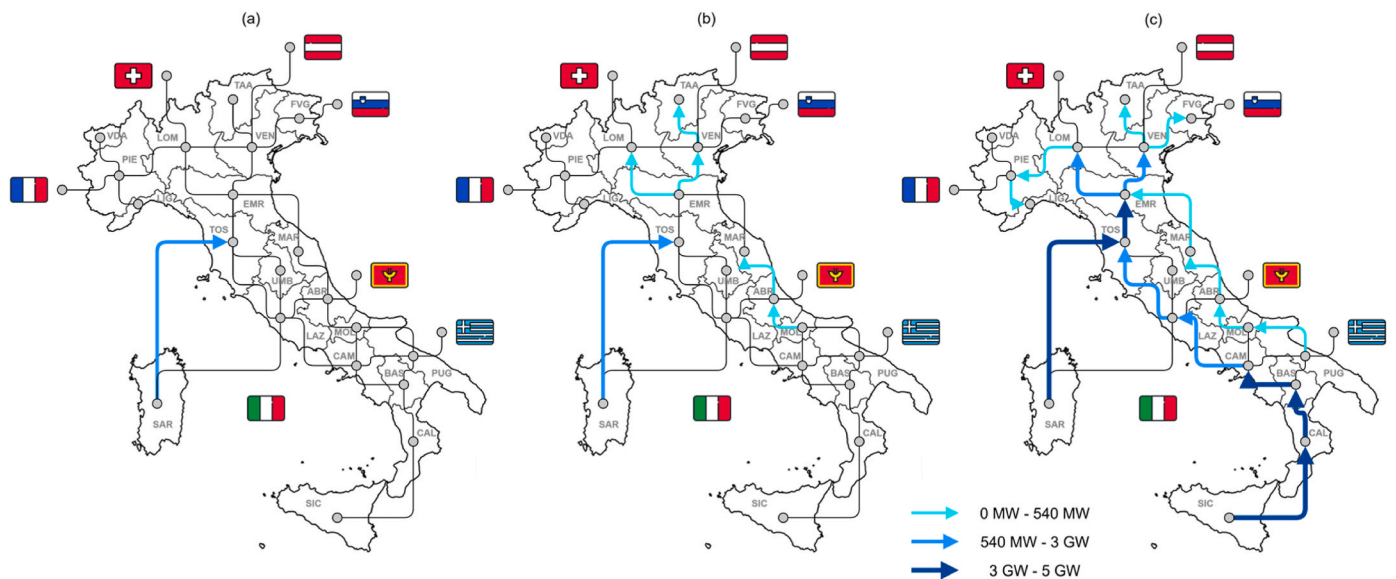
(a)

TAA
FVG
VDA
LOM
VEN
PIE
LIG
EMR
TOS
MAR
UMB
ABR
LAZ
MOL
CAM
BAS
PUG
SAR
CAL
SIC

(b)

TAA
FVG
VDA
LOM
VEN
PIE
LIG
EMR
TOS
MAR
UMB
ABR
LAZ
MOL
CAM
BAS
PUG
SAR
CAL
SIC

(c)

TAA
FVG
VDA
LOM
VEN
PIE
LIG
EMR
TOS
MAR
UMB
ABR
LAZ
MOL
CAM
BAS
PUG
SAR
CAL
SIC

0 MW - 540 MW
540 MW - 3 GW
3 GW - 5 GW